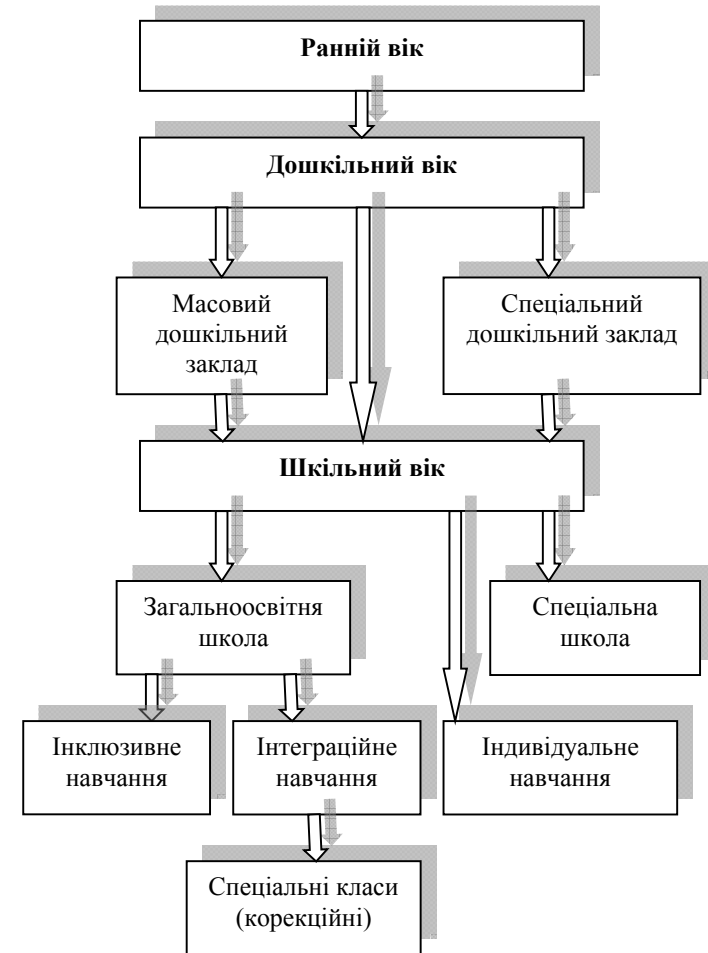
**Ранній вік**

**Дошкільний вік**

Масовий дошкільний заклад

Спеціальний дошкільний заклад

**Шкільний вік**

Загальноосвітня школа

Спеціальна школа

Інклюзивне навчання

Інтеграційне навчання

Індивідуальне навчання

Спеціальні класи (корекційні)